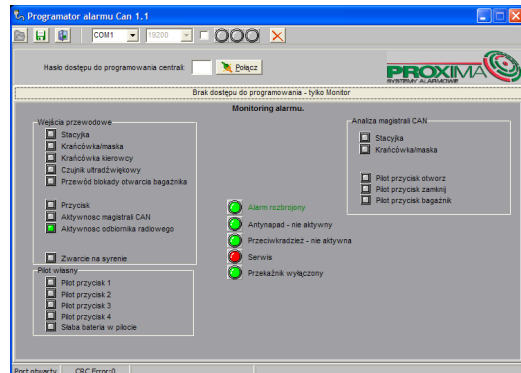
Programator alarmu Can 1.1

COM1
19200

Hasło dostępu do programowania centrali:
Połącz

PROXIMA
SYSTEMY ALARMOWE

Brak dostępu do programowania - tylko Monitor

Monitoring alarmu.

Wejścia przewodowe
Stacyjka
Krańcówka/maska
Krańcówka kierowcy
Czujnik ultradźwiękowy
Przewód blokady otwarcia bagażnika

Przycisk
Aktywnosc magistrali CAN
Aktywnosc odbiornika radiowego

Zwarcie na syrenie

Pilot własny
Pilot przycisk 1
Pilot przycisk 2
Pilot przycisk 3
Pilot przycisk 4
Słaba bateria w pilocie

Alarm rozbrojony
Antynapad - nie aktywny
Przeciwkradzież - nie aktywna
Serwis
Przekaźnik wyłączony

Analiza magistrali CAN
Stacyjka
Krańcówka/maska

Pilot przycisk otworz
Pilot przycisk zamknij
Pilot przycisk bagażnik

Port otwarty
CRC Error:0